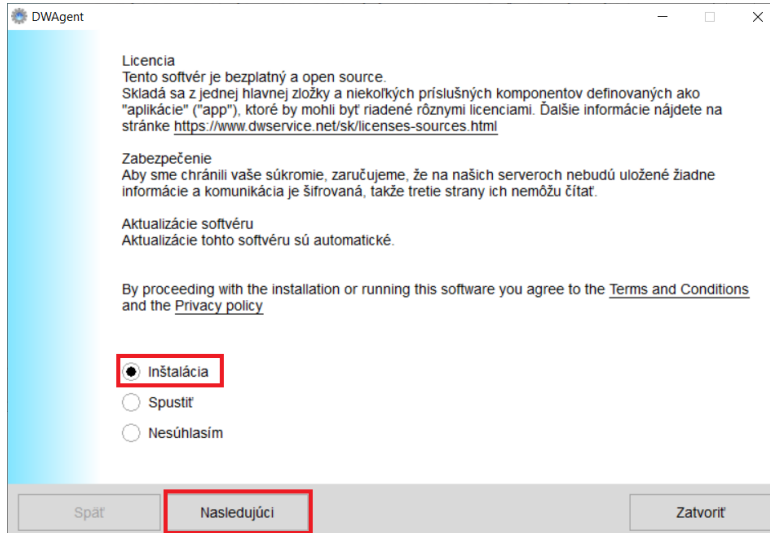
DWAgent

Licencia
Tento softvér je bezplatný a open source.
Skladá sa z jednej hlavnej zložky a niekoľkých príslušných komponentov definovaných ako "aplikácie" ("app"), ktoré by mohli byť riadené rôznymi licenciami. Ďalšie informácie nájdete na stránke https://www.dwservice.net/sk/licenses-sources.html

Zabezpečenie
Aby sme chránili vaše súkromie, zaručujeme, že na našich serveroch nebudú uložené žiadne informácie a komunikácia je šifrovaná, takže tretie strany ich nemôžu čítať.

Aktualizácie softvéru
Aktualizácie tohto softvéru sú automatické.

By proceeding with the installation or running this software you agree to the Terms and Conditions and the Privacy policy

Inštalácia
Spustiť
Nesúhlasím

Späť
Nasledujúci
Zatvoriť